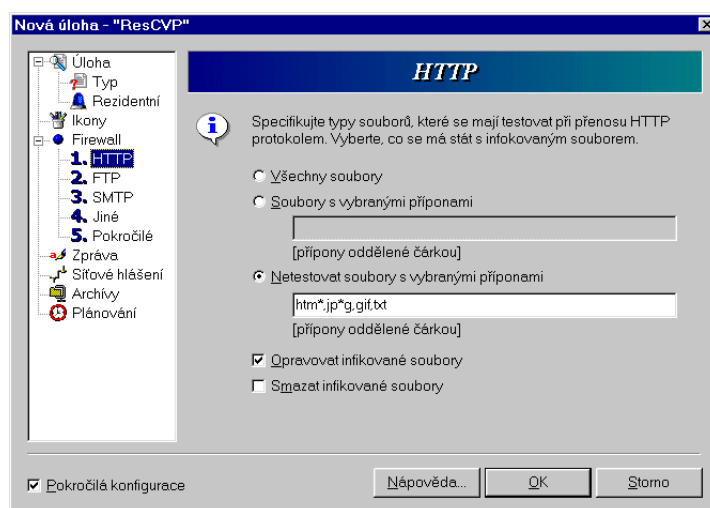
Nová úloha - "ResCVP"

Úloha
Typ
Rezidentní
Ikony
Firewall
1. HTTP
2. FTP
3. SMTP
4. Jiné
5. Pokročilé
Zpráva
Síťové hlášení
Archívy
Plánování

HTTP

Specifikujte typy souborů, které se mají testovat při přenosu HTTP protokolem. Vyberte, co se má stát s infikovaným souborem.

Všechny soubory
Soubory s vybranými příponami
[přípony oddělené čárkou]
Netestovat soubory s vybranými příponami
htm*,jp*g,gif,txt
[přípony oddělené čárkou]
Opravovat infikované soubory
Smazat infikované soubory

Pokročilá konfigurace
Nápověda...
OK
Storno